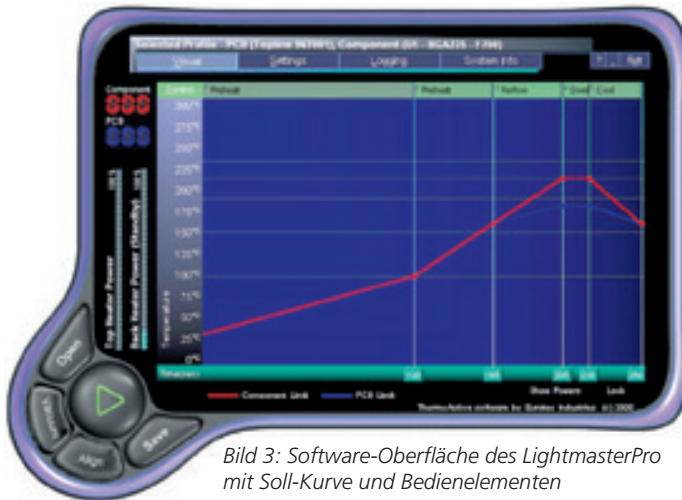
Selected Profile : PCB (Topline 967001), Component (U1 - BGA225 - 7.700)

Visual
Settings
Logging
System Info
?
_
Exit

Component
PCB

Top Heater Power
Back Heater Power (Standby)

Control
Preheat
Preheat
Reflow
Dwell
Cool

300°
275°
250°
225°
200°
175°
150°
125°
100°
75°
50°
25°
0°

Temperature

Time (secs)

Show Powers
Lock

Component Limit
PCB Limit

Open
Align
Save

Bild 3: Software-Oberfläche des LightmasterPro mit Soll-Kurve und Bedienelementen